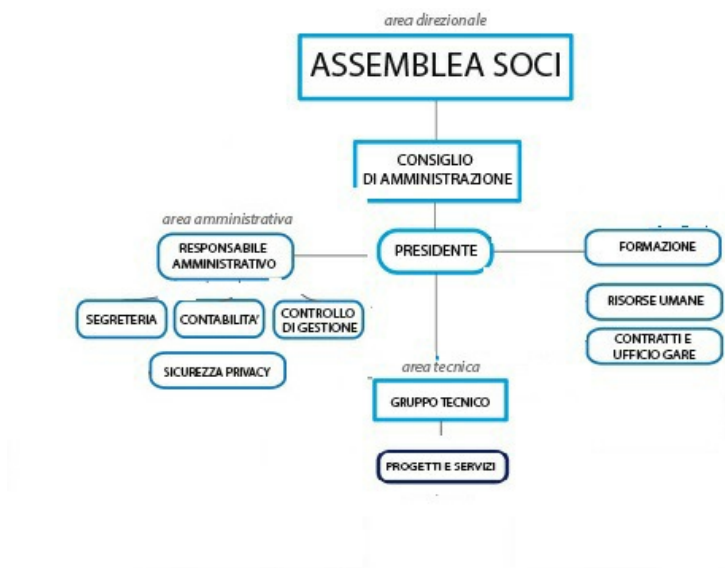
area direzionale

ASSEMBLEA SOCI

CONSIGLIO DI AMMINISTRAZIONE

area amministrativa

RESPONSABILE AMMINISTRATIVO

PRESIDENTE

FORMAZIONE

SEGRETERIA

CONTABILITA'

CONTROLLO DI GESTIONE

RISORSE UMANE

CONTRATTI E UFFICIO GARE

SICUREZZA PRIVACY

area tecnica

GRUPPO TECNICO

PROGETTI E SERVIZI